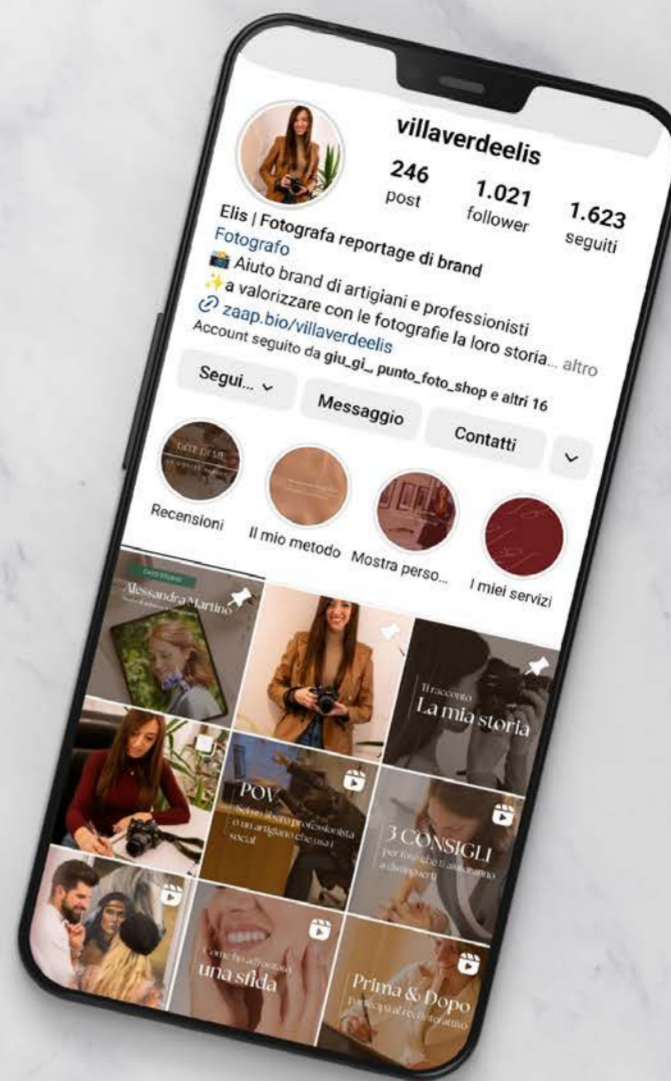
villaverdeelis

246
post

1.021
follower

1.623
seguiti

Elis | Fotografa reportage di brand
Fotografo
📸 Aiuto brand di artigiani e professionisti
✨a valorizzare con le fotografie la loro storia... altro
zaap.bio/villaverdeelis
Account seguito da giu_gi_, punto_foto_shop e altri 16

Segui... ⌄
Messaggio
Contatti
⌄

Recensioni
Il mio metodo
Mostra perso...
I miei servizi

CASO STUDIO
Alessandra Martino
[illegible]

Il racconto
La mia storia

POV
Sei un libero professionista o un artigiano e hai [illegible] social

3 CONSIGLI
per foto che ti aiuteranno a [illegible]

Come ho affrontato
una sfida

Prima & Dopo
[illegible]